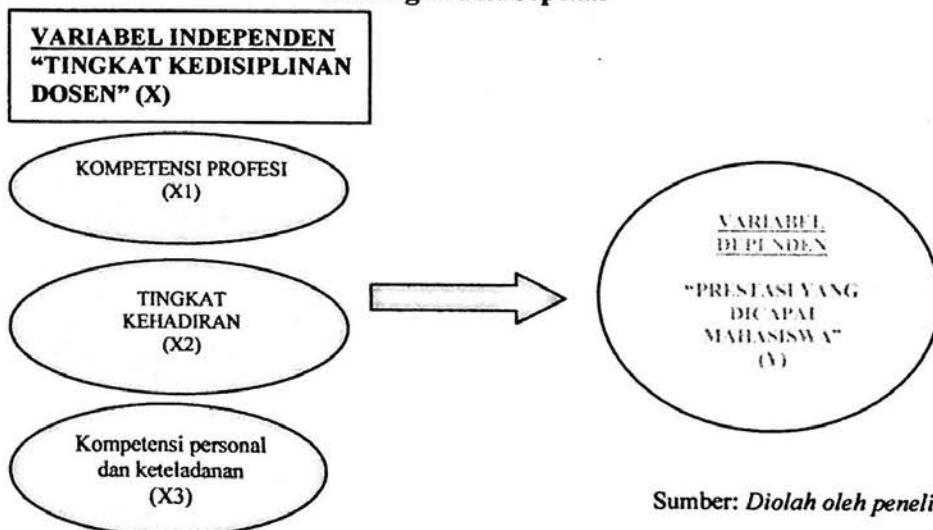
VARIABEL INDEPENDEN "TINGKAT KEDISIPLINAN DOSEN" (X)

KOMPETENSI PROFESI (X1)

TINGKAT KEHADIRAN (X2)

Kompetensi personal dan keteladanan (X3)

VARIABEL DEPENDEN

"PRESTASI YANG DICAPAI MAHASISWA" (Y)

Sumber: Diolah oleh peneli